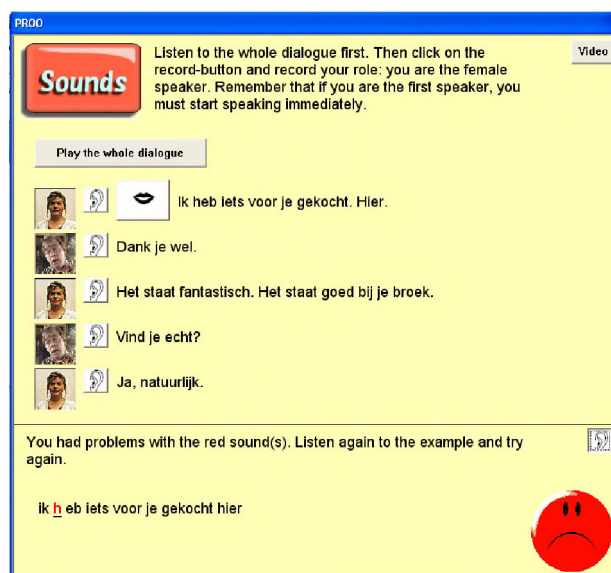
PROO

Sounds

Listen to the whole dialogue first. Then click on the record-button and record your role: you are the female speaker. Remember that if you are the first speaker, you must start speaking immediately.

Video

Play the whole dialogue

Ik heb iets voor je gekocht. Hier.

Dank je wel.

Het staat fantastisch. Het staat goed bij je broek.

Vind je echt?

Ja, natuurlijk.

You had problems with the red sound(s). Listen again to the example and try again.

ik h eb iets voor je gekocht hier